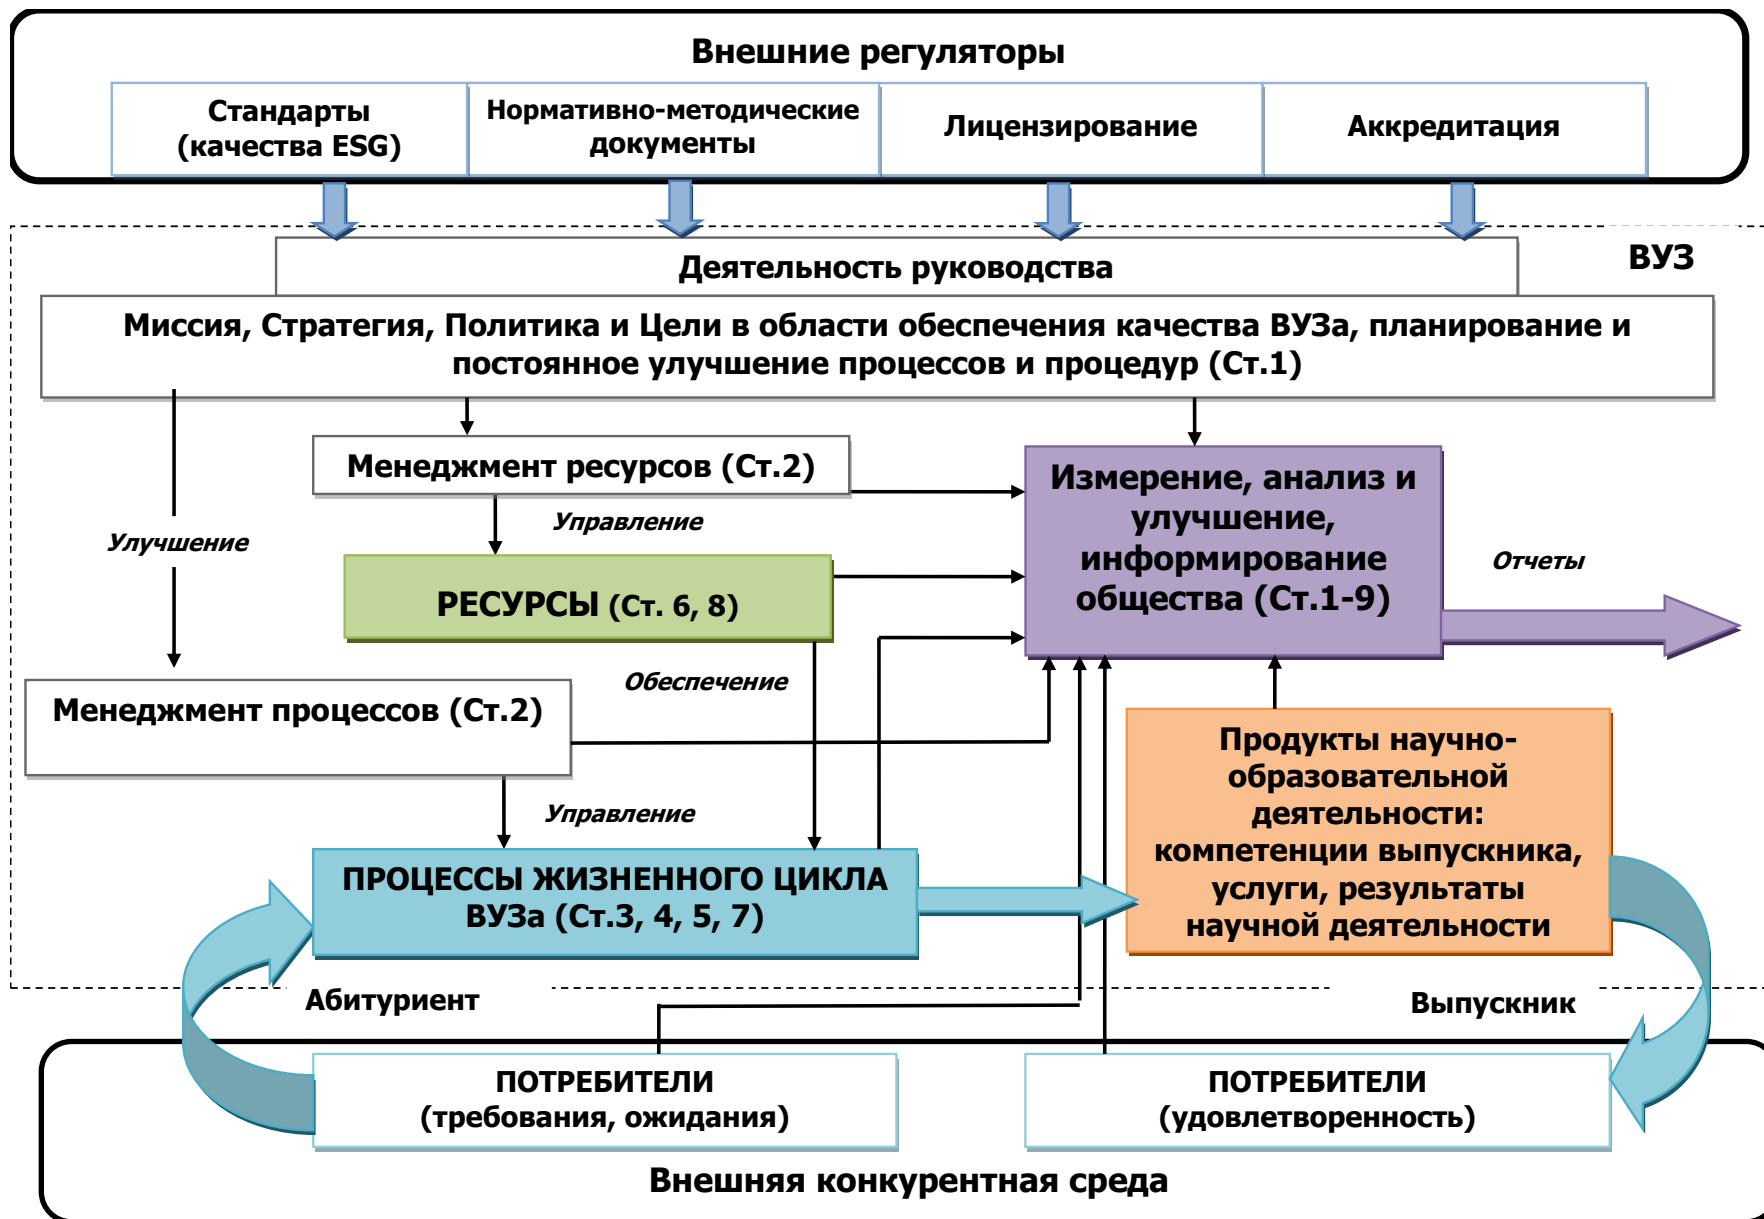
Внешние регуляторы

Стандарты (качества ESG)

Нормативно-методические документы

Лицензирование

Аккредитация

ВУЗ

Деятельность руководства

Миссия, Стратегия, Политика и Цели в области обеспечения качества ВУЗа, планирование и постоянное улучшение процессов и процедур (Ст.1)

Менеджмент ресурсов (Ст.2)

Управление

Улучшение

Измерение, анализ и улучшение, информирование общества (Ст.1-9)

Отчеты

РЕСУРСЫ (Ст. 6, 8)

Обеспечение

Менеджмент процессов (Ст.2)

Управление

Продукты научно-образовательной деятельности: компетенции выпускника, услуги, результаты научной деятельности

ПРОЦЕССЫ ЖИЗНЕННОГО ЦИКЛА ВУЗа (Ст.3, 4, 5, 7)

Абитуриент

Выпускник

ПОТРЕБИТЕЛИ (требования, ожидания)

ПОТРЕБИТЕЛИ (удовлетворенность)

Внешняя конкурентная среда